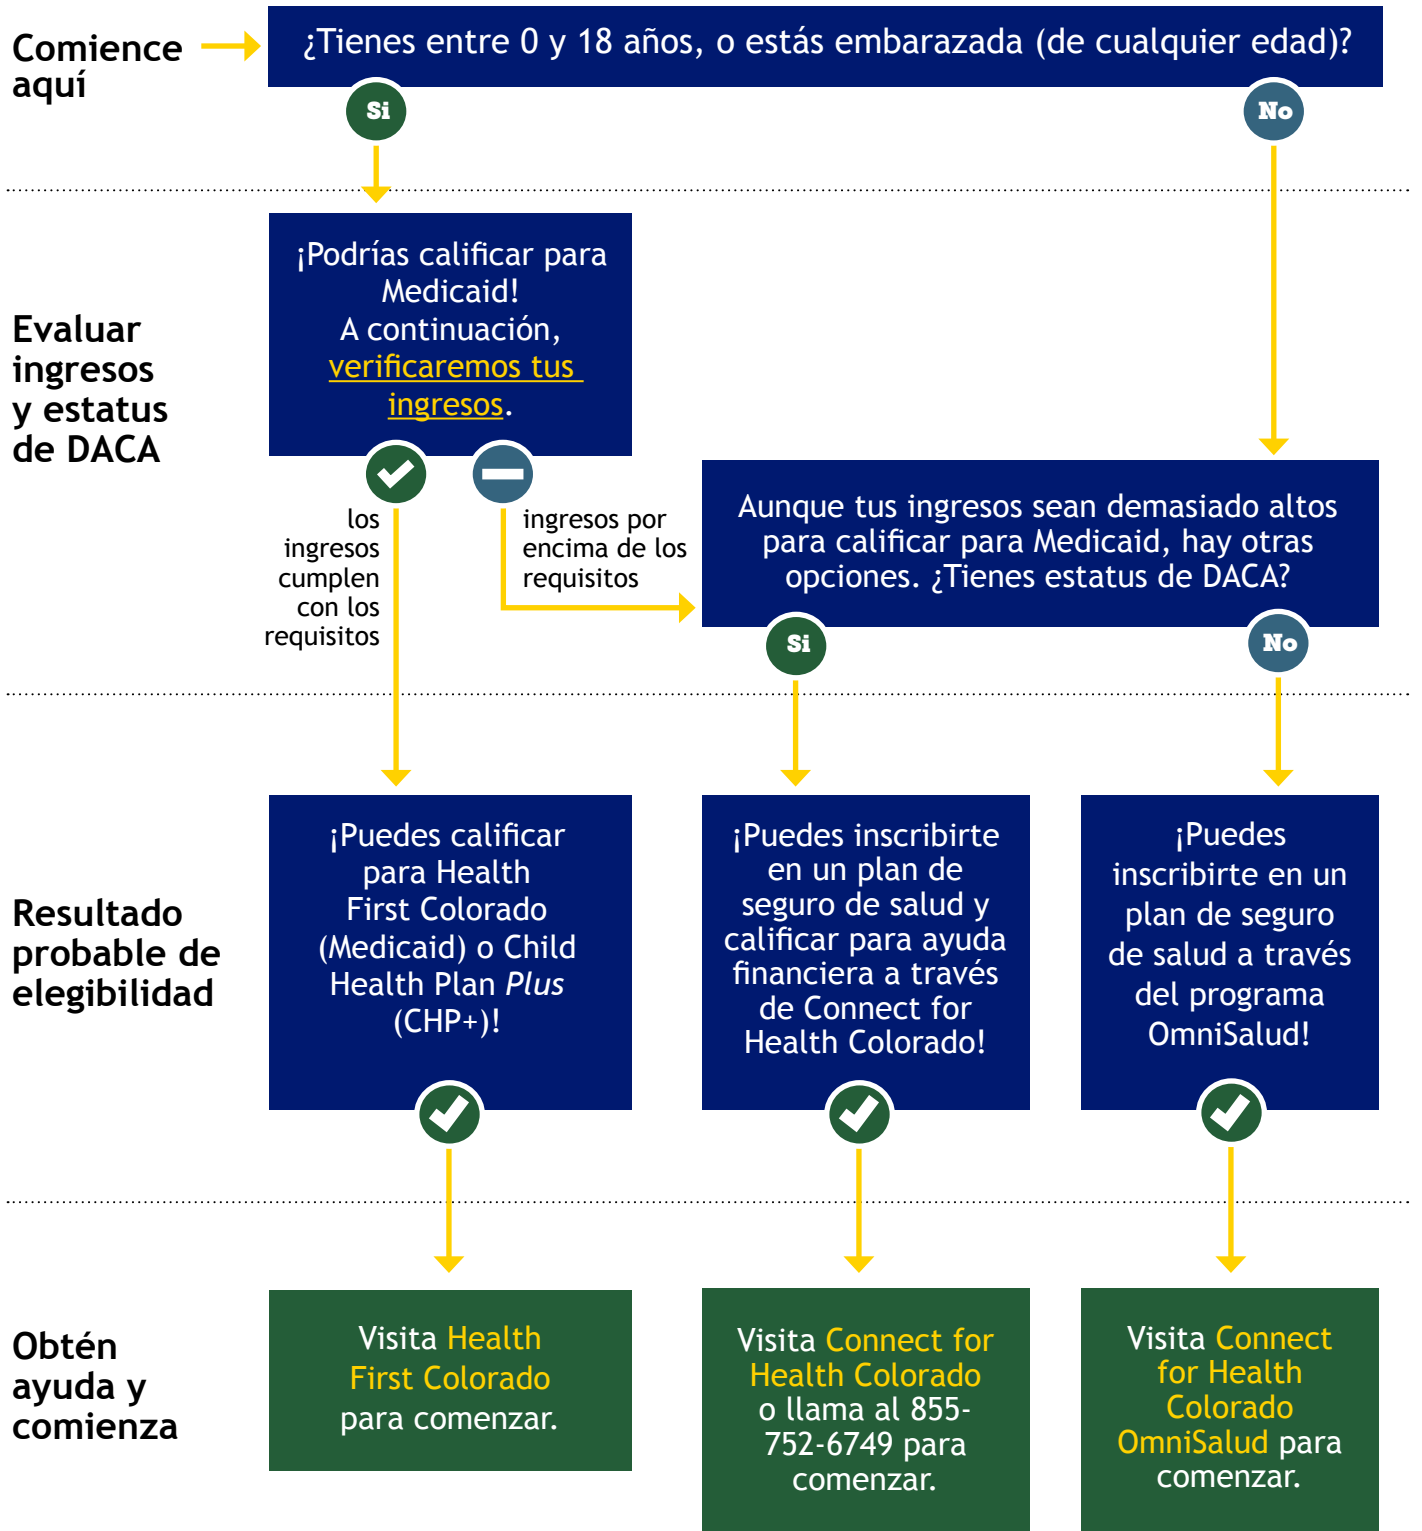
Comience aquí

¿Tienes entre 0 y 18 años, o estás embarazada (de cualquier edad)?

Si

No

Evaluar ingresos y estatus de DACA

¡Podrías calificar para Medicaid! A continuación, verificaremos tus ingresos.

los ingresos cumplen con los requisitos

ingresos por encima de los requisitos

Aunque tus ingresos sean demasiado altos para calificar para Medicaid, hay otras opciones. ¿Tienes estatus de DACA?

Si

No

Resultado probable de elegibilidad

¡Puedes calificar para Health First Colorado (Medicaid) o Child Health Plan *Plus* (CHP+)!

¡Puedes inscribirte en un plan de seguro de salud y calificar para ayuda financiera a través de Connect for Health Colorado!

¡Puedes inscribirte en un plan de seguro de salud a través del programa OmniSalud!

Obtén ayuda y comienza

Visita Health First Colorado para comenzar.

Visita Connect for Health Colorado o llama al 855-752-6749 para comenzar.

Visita Connect for Health Colorado OmniSalud para comenzar.